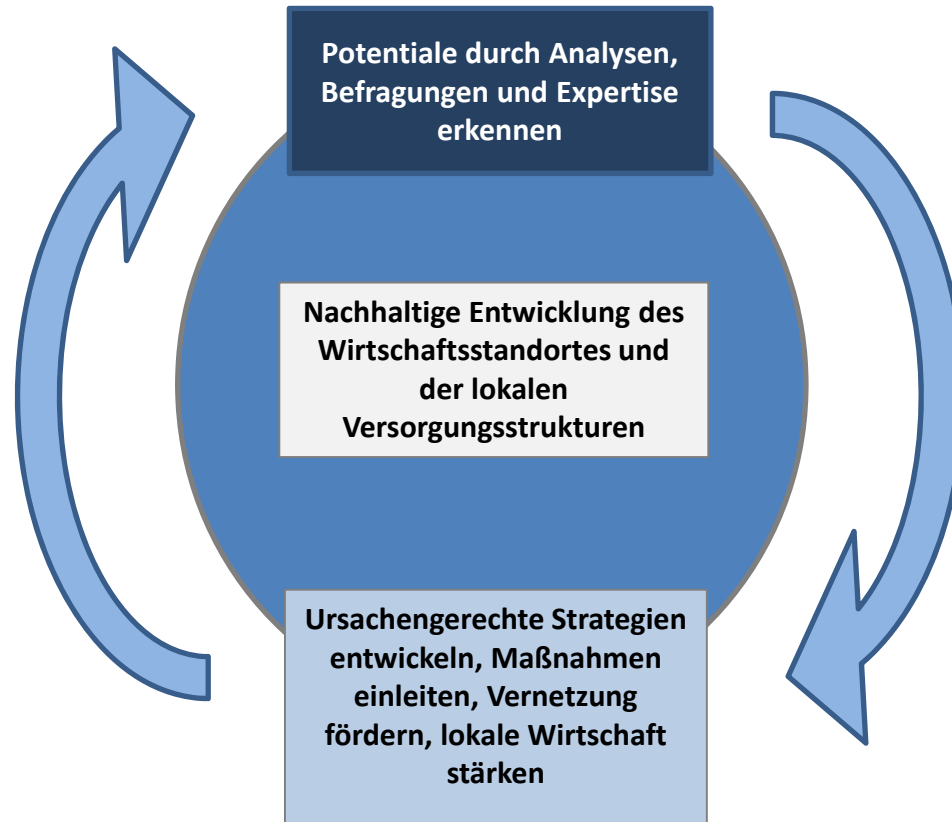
Potentiale durch Analysen, Befragungen und Expertise erkennen

Nachhaltige Entwicklung des Wirtschaftsstandortes und der lokalen Versorgungsstrukturen

Ursachengerechte Strategien entwickeln, Maßnahmen einleiten, Vernetzung fördern, lokale Wirtschaft stärken